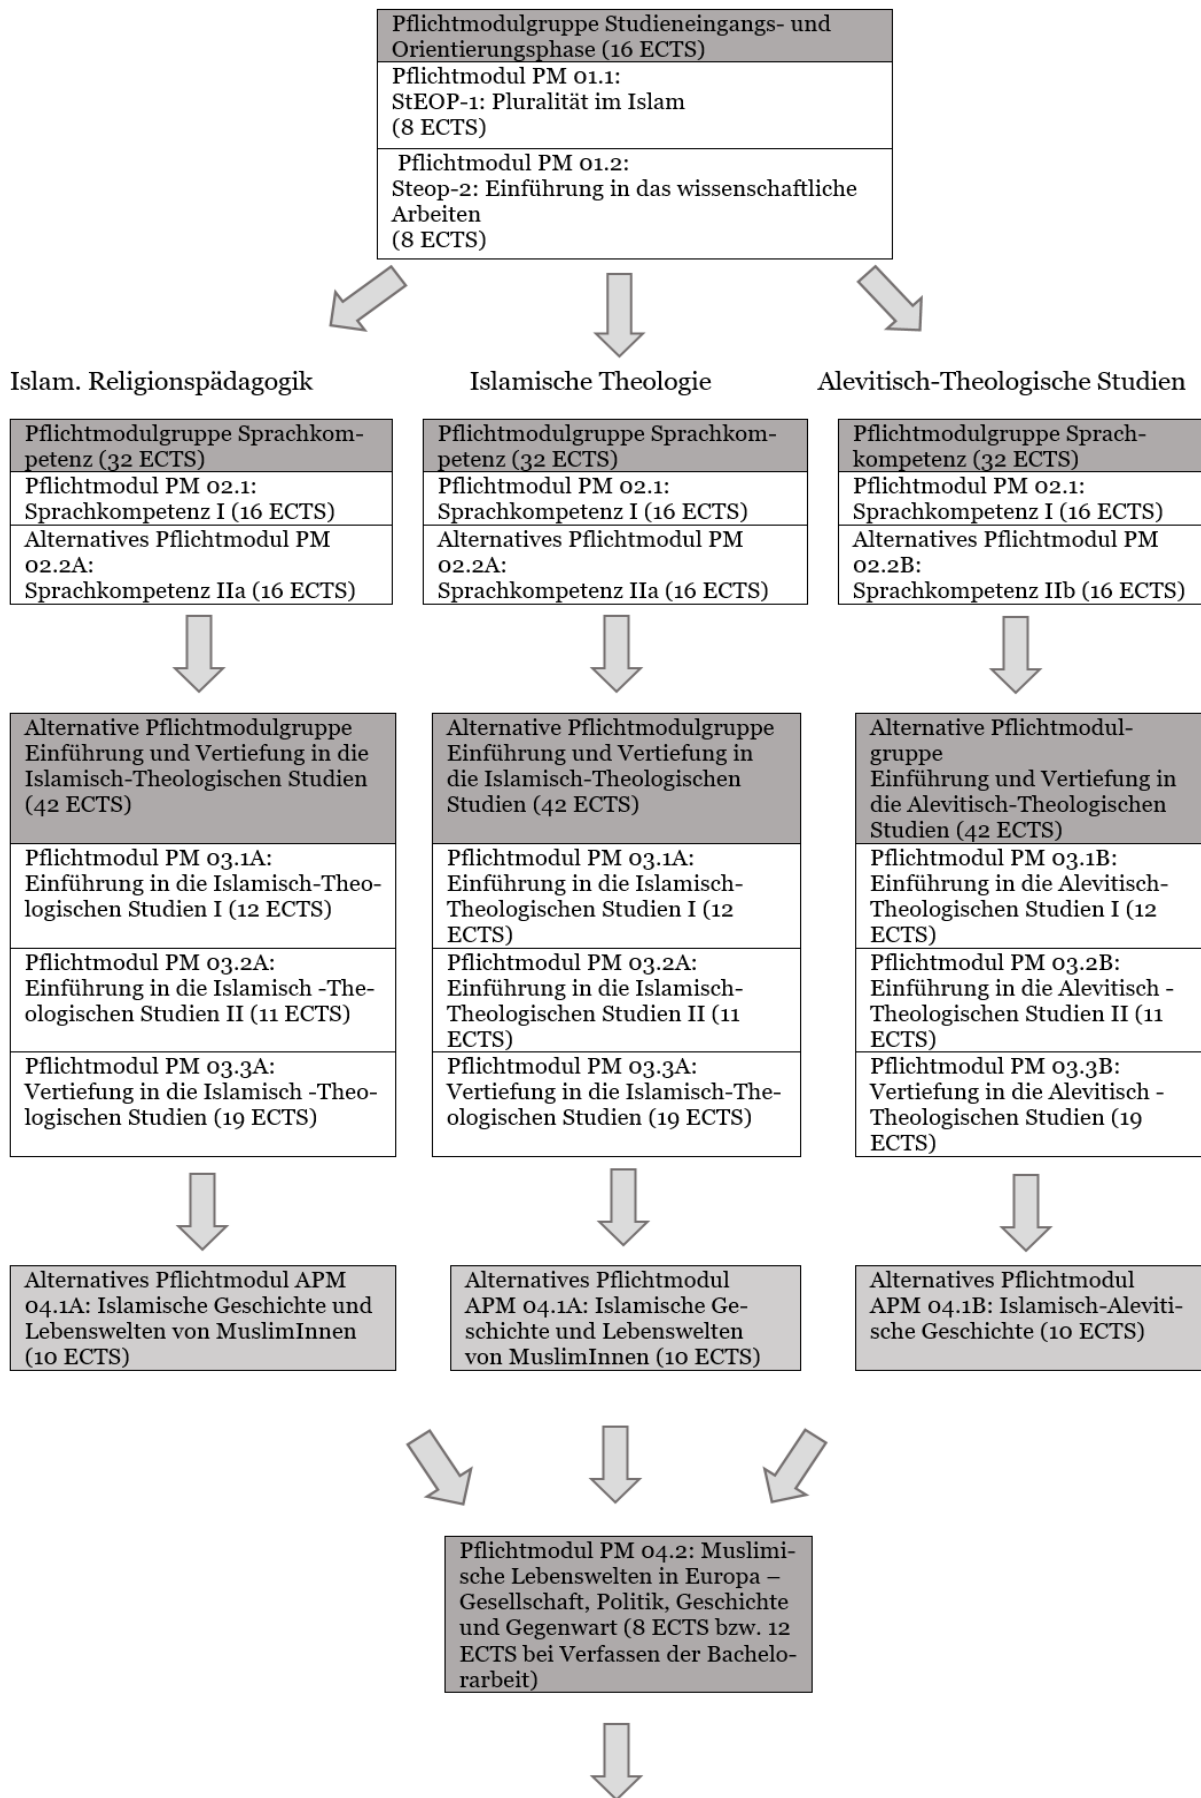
Pflichtmodulgruppe Studieneingangs- und Orientierungsphase (16 ECTS)

Pflichtmodul PM 01.1:
StEOP-1: Pluralität im Islam
(8 ECTS)

Pflichtmodul PM 01.2:
Steop-2: Einführung in das wissenschaftliche Arbeiten
(8 ECTS)

Islam. Religionspädagogik

Islamische Theologie

Alevitisch-Theologische Studien

Pflichtmodulgruppe Sprachkompetenz (32 ECTS)

Pflichtmodul PM 02.1:
Sprachkompetenz I (16 ECTS)

Alternatives Pflichtmodul PM 02.2A:
Sprachkompetenz IIa (16 ECTS)

Pflichtmodulgruppe Sprachkompetenz (32 ECTS)

Pflichtmodul PM 02.1:
Sprachkompetenz I (16 ECTS)

Alternatives Pflichtmodul PM 02.2A:
Sprachkompetenz IIa (16 ECTS)

Pflichtmodulgruppe Sprachkompetenz (32 ECTS)

Pflichtmodul PM 02.1:
Sprachkompetenz I (16 ECTS)

Alternatives Pflichtmodul PM 02.2B:
Sprachkompetenz IIb (16 ECTS)

Alternative Pflichtmodulgruppe Einführung und Vertiefung in die Islamisch-Theologischen Studien (42 ECTS)

Pflichtmodul PM 03.1A:
Einführung in die Islamisch-Theologischen Studien I (12 ECTS)

Pflichtmodul PM 03.2A:
Einführung in die Islamisch -Theologischen Studien II (11 ECTS)

Pflichtmodul PM 03.3A:
Vertiefung in die Islamisch -Theologischen Studien (19 ECTS)

Alternative Pflichtmodulgruppe Einführung und Vertiefung in die Islamisch-Theologischen Studien (42 ECTS)

Pflichtmodul PM 03.1A:
Einführung in die Islamisch-Theologischen Studien I (12 ECTS)

Pflichtmodul PM 03.2A:
Einführung in die Islamisch-Theologischen Studien II (11 ECTS)

Pflichtmodul PM 03.3A:
Vertiefung in die Islamisch-Theologischen Studien (19 ECTS)

Alternative Pflichtmodulgruppe
Einführung und Vertiefung in die Alevitisch-Theologischen Studien (42 ECTS)

Pflichtmodul PM 03.1B:
Einführung in die Alevitisch-Theologischen Studien I (12 ECTS)

Pflichtmodul PM 03.2B:
Einführung in die Alevitisch -Theologischen Studien II (11 ECTS)

Pflichtmodul PM 03.3B:
Vertiefung in die Alevitisch -Theologischen Studien (19 ECTS)

Alternatives Pflichtmodul APM 04.1A: Islamische Geschichte und Lebenswelten von MuslimInnen (10 ECTS)

Alternatives Pflichtmodul APM 04.1A: Islamische Geschichte und Lebenswelten von MuslimInnen (10 ECTS)

Alternatives Pflichtmodul APM 04.1B: Islamisch-Alevitische Geschichte (10 ECTS)

Pflichtmodul PM 04.2: Muslimische Lebenswelten in Europa – Gesellschaft, Politik, Geschichte und Gegenwart (8 ECTS bzw. 12 ECTS bei Verfassen der Bachelorarbeit)